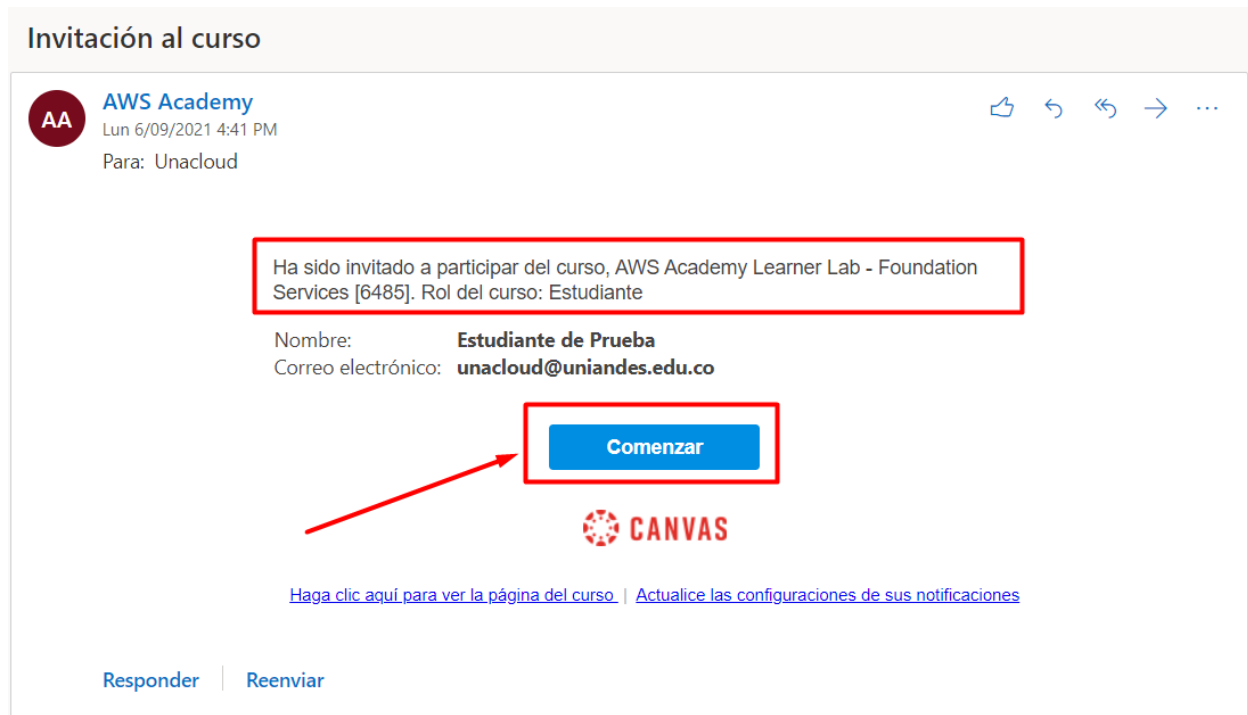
Invitación al curso

AA
AWS Academy
Lun 6/09/2021 4:41 PM
Para: Unacloud

Ha sido invitado a participar del curso, AWS Academy Learner Lab - Foundation Services [6485]. Rol del curso: Estudiante

Nombre: Estudiante de Prueba
Correo electrónico: unacloud@uniandes.edu.co

Comenzar

CANVAS

Haga clic aquí para ver la página del curso | Actualice las configuraciones de sus notificaciones

Responder Reenviar